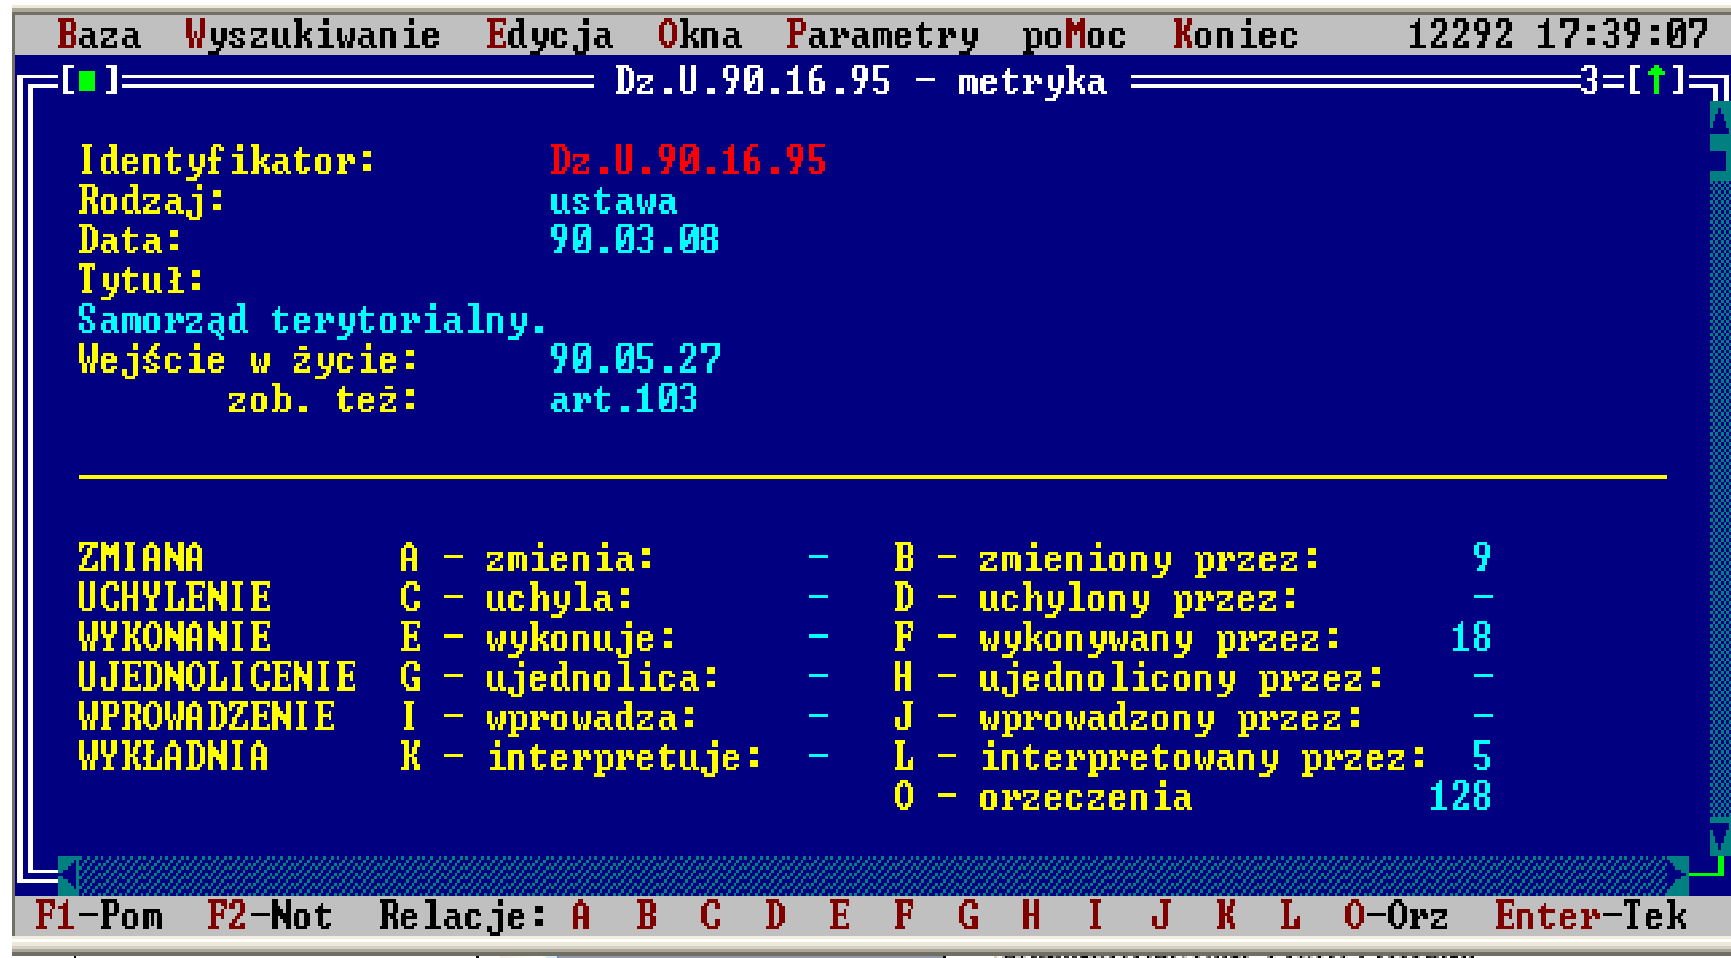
Baza Wyszukiwanie Edycja Okna Parametry poMoc Koniec 12292 17:39:07

[■] Dz.U.90.16.95 - metryka 3=[↑]

Identyfikator: Dz.U.90.16.95
Rodzaj: ustawa
Data: 90.03.08
Tytuł:
Samorząd terytorialny.
Wejście w życie: 90.05.27
zob. też: art.103

| | | | | | |
|---|---|---|---|---|---|
| ZMIANA | A - zmienia: | - | B - zmieniony przez: | 9 |
| UCHYLENIE | C - uchyla: | - | D - uchylony przez: | - |
| WYKONANIE | E - wykonuje: | - | F - wykonywany przez: | 18 |
| UJEDNOLICENIE | G - ujednolica: | - | H - ujednolicony przez: | - |
| WPROWADZENIE | I - wprowadza: | - | J - wprowadzony przez: | - |
| WYKŁADNIA | K - interpretuje: | - | L - interpretowany przez: | 5 |
| | | | O - orzeczenia | 128 |

F1-Pom F2-Not Relacje: A B C D E F G H I J K L O-Orz Enter-Tek